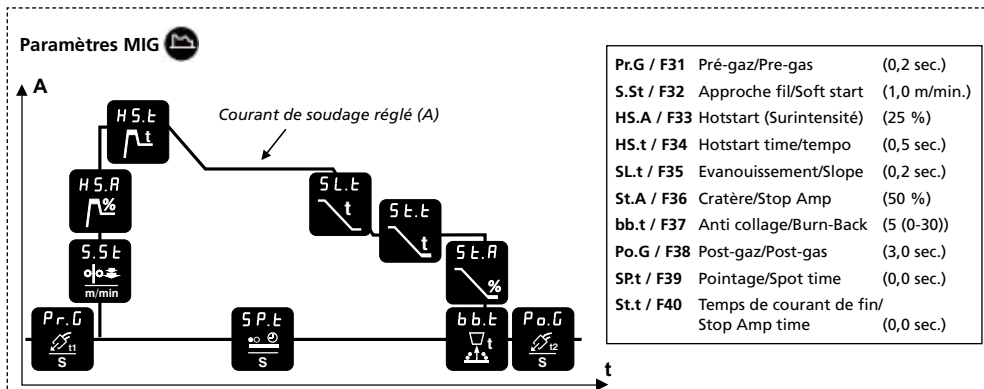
Paramètres MIG

A

HS.t

Courant de soudage réglé (A)

HS.A
%

S.St
m/min

SL.t
t

St.t
t

St.A
%

Pr.G
t1
s

SP.t
s

bb.t
t

Po.G
t2
s

t

| | | |
|---|---|---|
| Pr.G / F31 | Pré-gaz/Pre-gas | (0,2 sec.) |
| S.St / F32 | Approche fil/Soft start | (1,0 m/min.) |
| HS.A / F33 | Hotstart (Surintensité) | (25 %) |
| HS.t / F34 | Hotstart time/tempo | (0,5 sec.) |
| SL.t / F35 | Evanouissement/Slope | (0,2 sec.) |
| St.A / F36 | Cratère/Stop Amp | (50 %) |
| bb.t / F37 | Anti collage/Burn-Back | (5 (0-30)) |
| Po.G / F38 | Post-gaz/Post-gas | (3,0 sec.) |
| SP.t / F39 | Pointage/Spot time | (0,0 sec.) |
| St.t / F40 | Temps de courant de fin/ Stop Amp time | (0,0 sec.) |